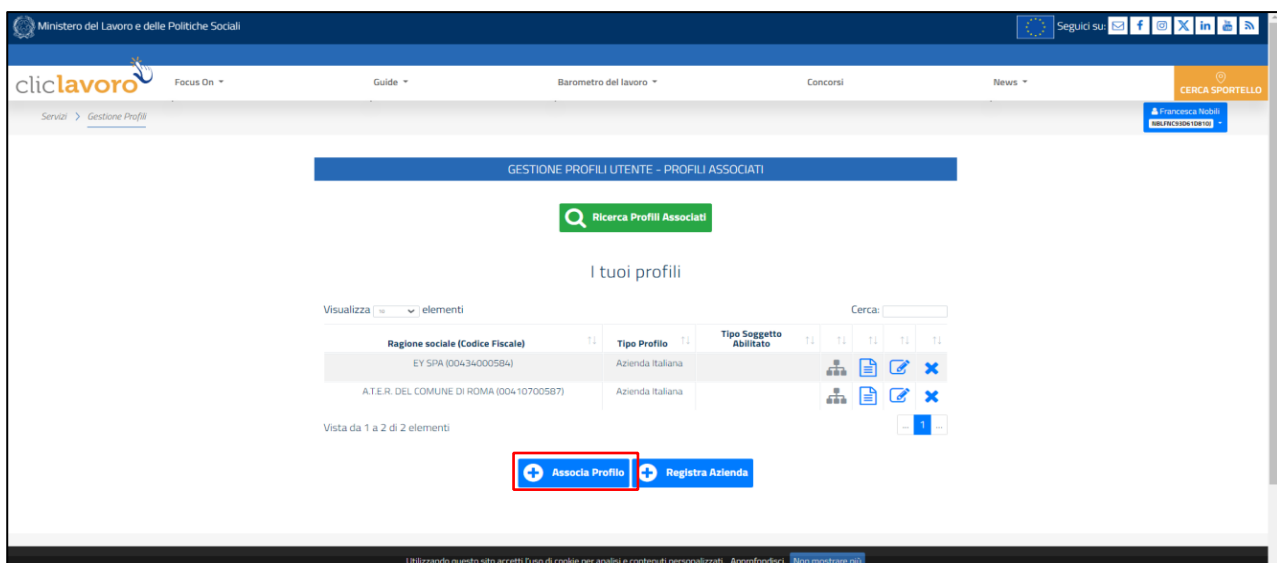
Ministero del Lavoro e delle Politiche Sociali

Seguici su:

cliclavoro

Focus On

Guide

Barometro del lavoro

Concorsi

News

CERCA SPORTELLO

Servizi > Gestione Profili

Francesca Nobili
NBLFNC93D61D810I

GESTIONE PROFILI UTENTE - PROFILI ASSOCIATI

Ricerca Profili Associati

I tuoi profili

Visualizza 10 elementi

Cerca:

| Ragione sociale (Codice Fiscale) | Tipo Profilo | Tipo Soggetto Abilitato | | | | |
|---|---|---|---|---|---|---|
| EY SPA (00434000584) | Azienda Italiana | | | | | |
| A.T.E.R. DEL COMUNE DI ROMA (00410700587) | Azienda Italiana | | | | | |

Vista da 1 a 2 di 2 elementi

... 1 ...

Associa Profilo

Registra Azienda

Utilizzando questo sito accetti l'uso di cookie per analisi e contenuti personalizzati. Approfondisci Non mostrare più